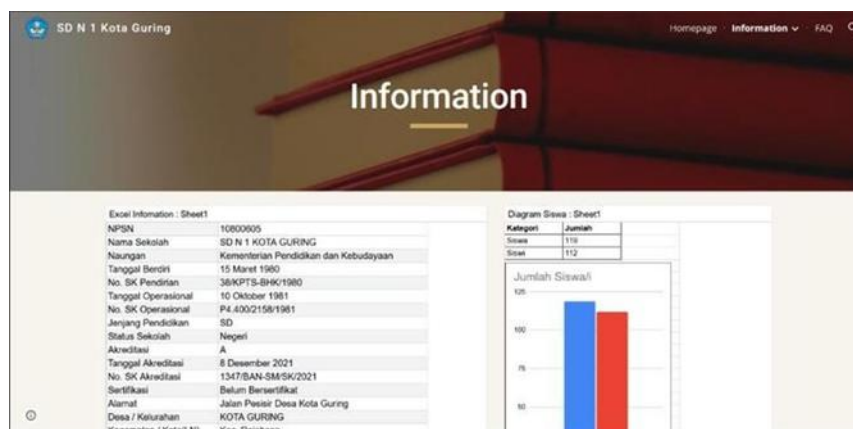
SD N 1 Kota Guring

Homepage Information FAQ

Information

Excel Infomation : Sheet1

| NPSN | 10800605 |
|---|---|
| Nama Sekolah | SD N 1 KOTA GURING |
| Naungan | Kementerian Pendidikan dan Kebudayaan |
| Tanggal Berdiri | 15 Maret 1980 |
| No. SK Pendirian | 38/KPTS-BHK/1980 |
| Tanggal Operasional | 10 Oktober 1981 |
| No. SK Operasional | P4.400/2158/1981 |
| Jenjang Pendidikan | SD |
| Status Sekolah | Negeri |
| Akreditasi | A |
| Tanggal Akreditasi | 8 Desember 2021 |
| No. SK Akreditasi | 1347/BAN-SM/SK/2021 |
| Sertifikasi | Belum Bersertifikat |
| Alamat | Jalan Pesisir Desa Kota Guring |
| Desa / Kelurahan | KOTA GURING |
| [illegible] | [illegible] |

Diagram Siswa : Sheet1

| Kategori | Jumlah |
|---|---|
| Siswa | 119 |
| Siswi | 112 |

Jumlah Siswa/i

125

100

75

50